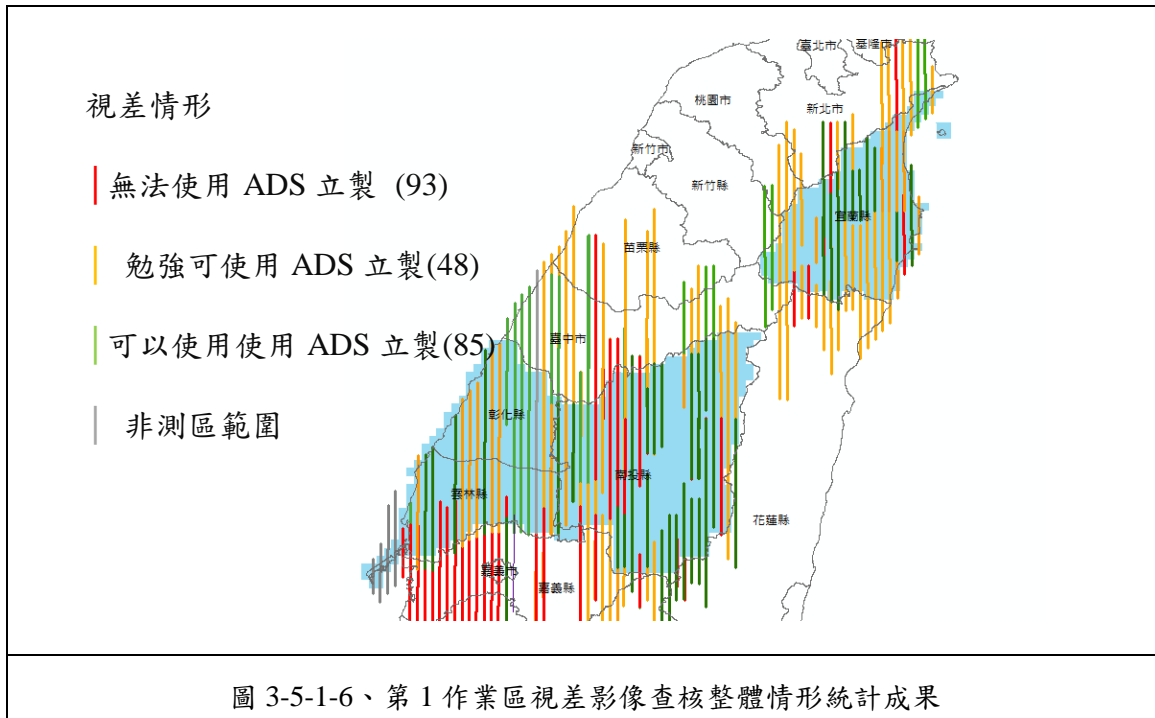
視差情形

無法使用 ADS 立製 (93)

勉強可使用 ADS 立製(48)

可以使用使用 ADS 立製(85)

非測區範圍

臺北市
基隆市
桃園市
新北市
新竹市
新竹縣
宜蘭縣
苗栗縣
臺中市
彰化縣
南投縣
雲林縣
花蓮縣
嘉義市
嘉義縣

圖 3-5-1-6、第 1 作業區視差影像查核整體情形統計成果